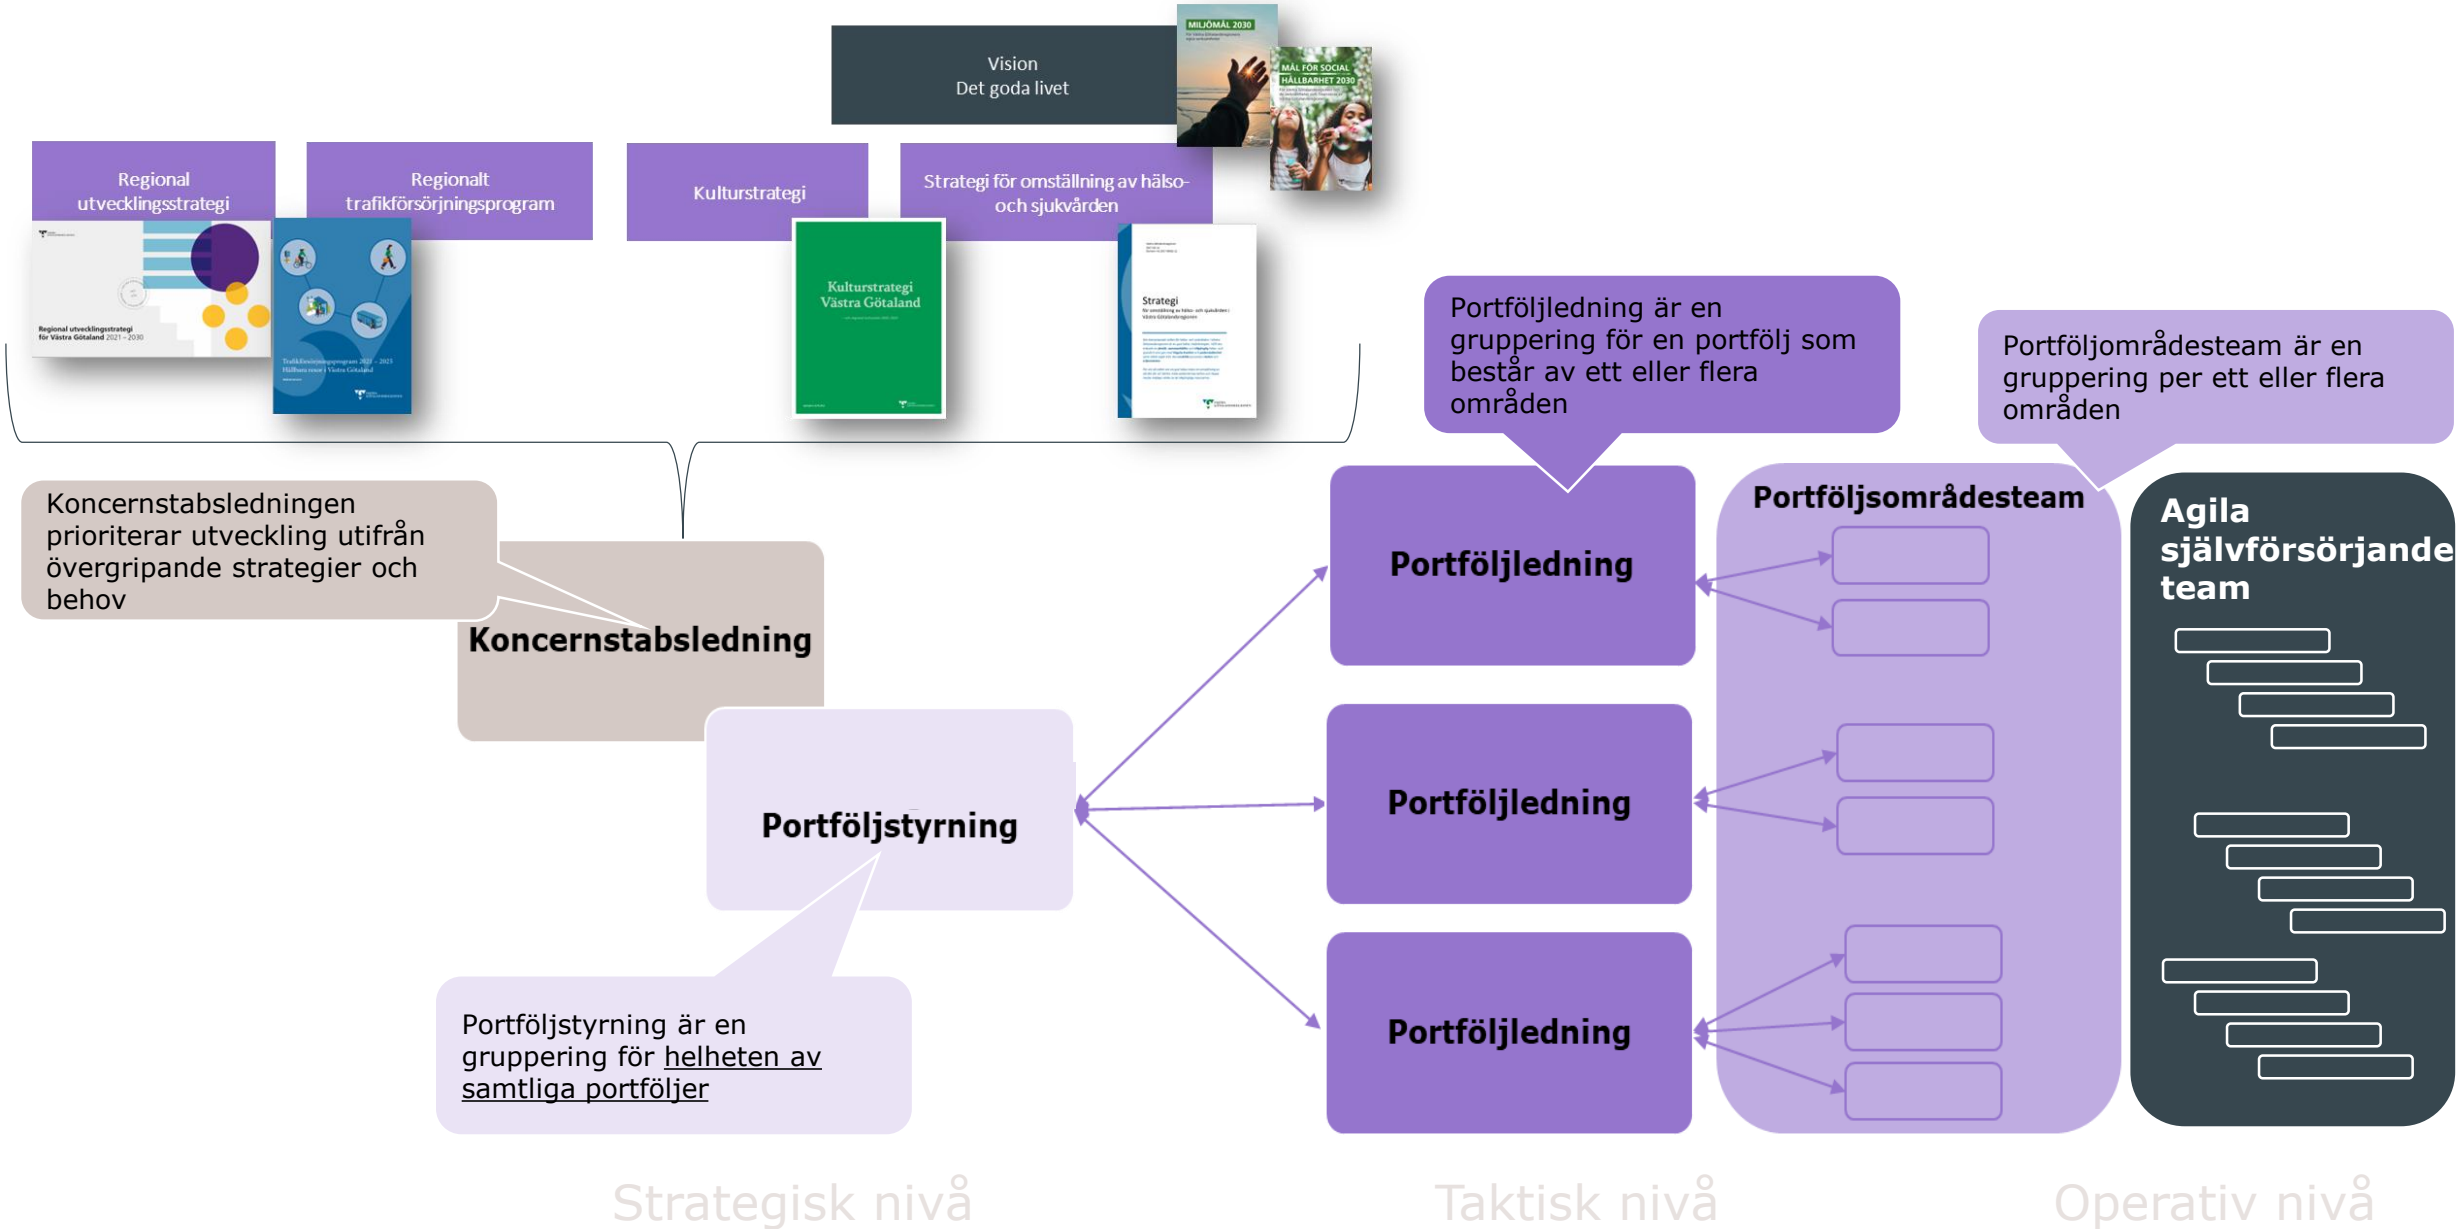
Vision
Det goda livet

MILJÖMÅL 2030

MÅL FÖR SOCIAL HÅLLBARHET 2030

Regional utvecklingsstrategi

Regionalt trafikförsörjningsprogram

Kulturstrategi

Strategi för omställning av hälso- och sjukvården

Regional utvecklingsstrategi för Västra Götaland 2021 – 2030

Kulturstrategi Västra Götaland

Strategi

Portföljledning är en gruppering för en portfölj som består av ett eller flera områden

Portföljområdesteam är en gruppering per ett eller flera områden

Koncernstabsledningen prioriterar utveckling utifrån övergripande strategier och behov

Koncernstabsledning

Portföljsområdesteam

Agila självförsörjande team

Portföljledning

Portföljledning

Portföljledning

Portföljstyrning

Portföljstyrning är en gruppering för helheten av samtliga portföljer

Strategisk nivå

Taktisk nivå

Operativ nivå